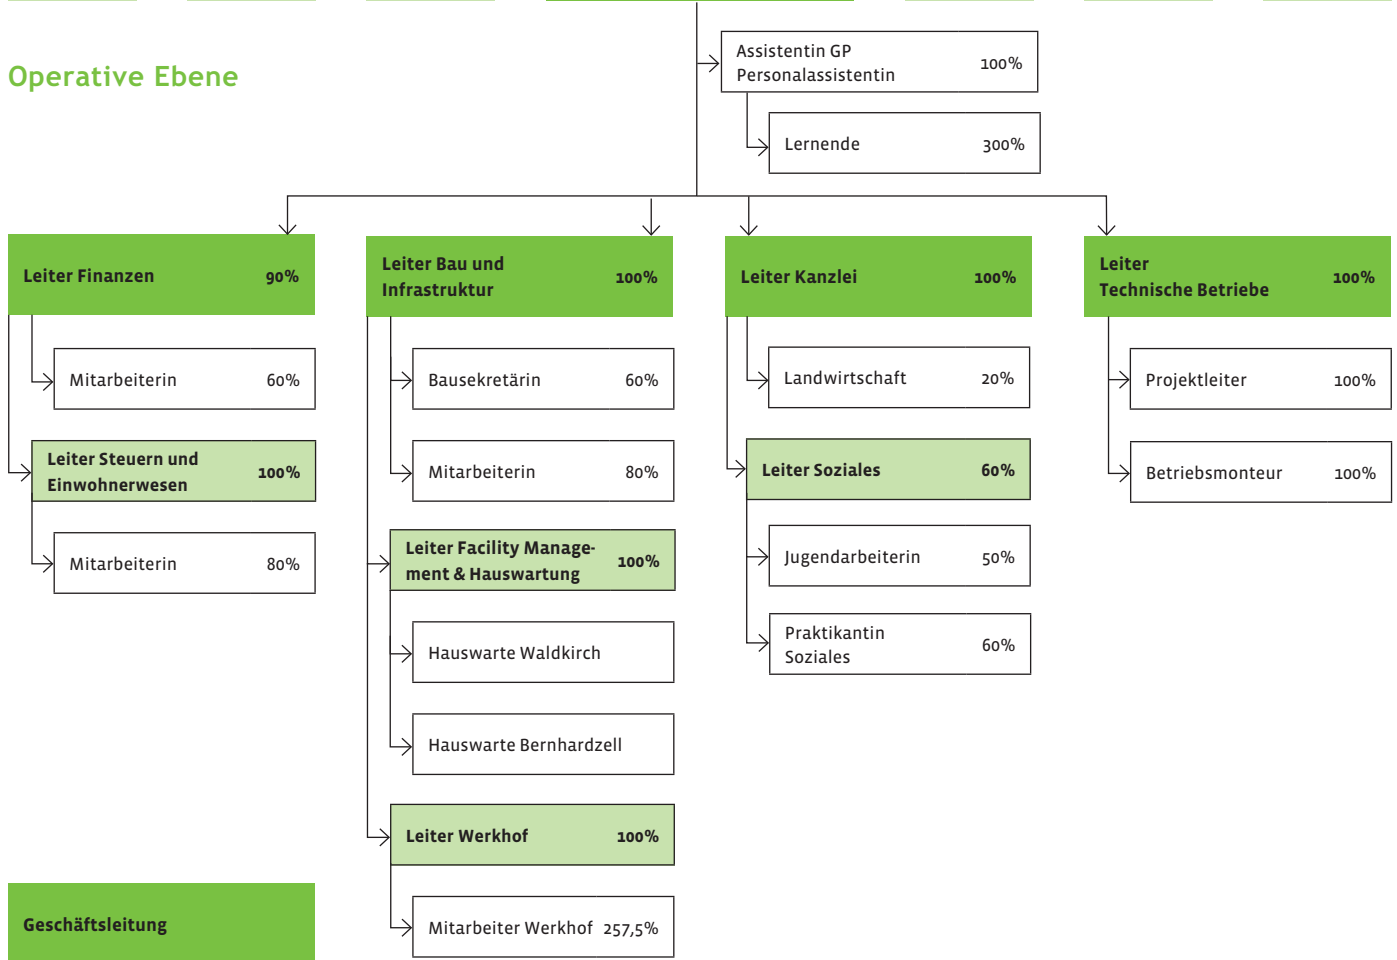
Operative Ebene

Assistentin GP Personalassistentin 100%

Lernende 300%

Leiter Finanzen 90%

Mitarbeiterin 60%

Leiter Steuern und Einwohnerwesen 100%

Mitarbeiterin 80%

Leiter Bau und Infrastruktur 100%

Bausekretärin 60%

Mitarbeiterin 80%

Leiter Facility Management & Hauswartung 100%

Hauswarte Waldkirch

Hauswarte Bernhardzell

Leiter Werkhof 100%

Mitarbeiter Werkhof 257,5%

Leiter Kanzlei 100%

Landwirtschaft 20%

Leiter Soziales 60%

Jugendarbeiterin 50%

Praktikantin Soziales 60%

Leiter Technische Betriebe 100%

Projektleiter 100%

Betriebsmonteur 100%

Geschäftsleitung